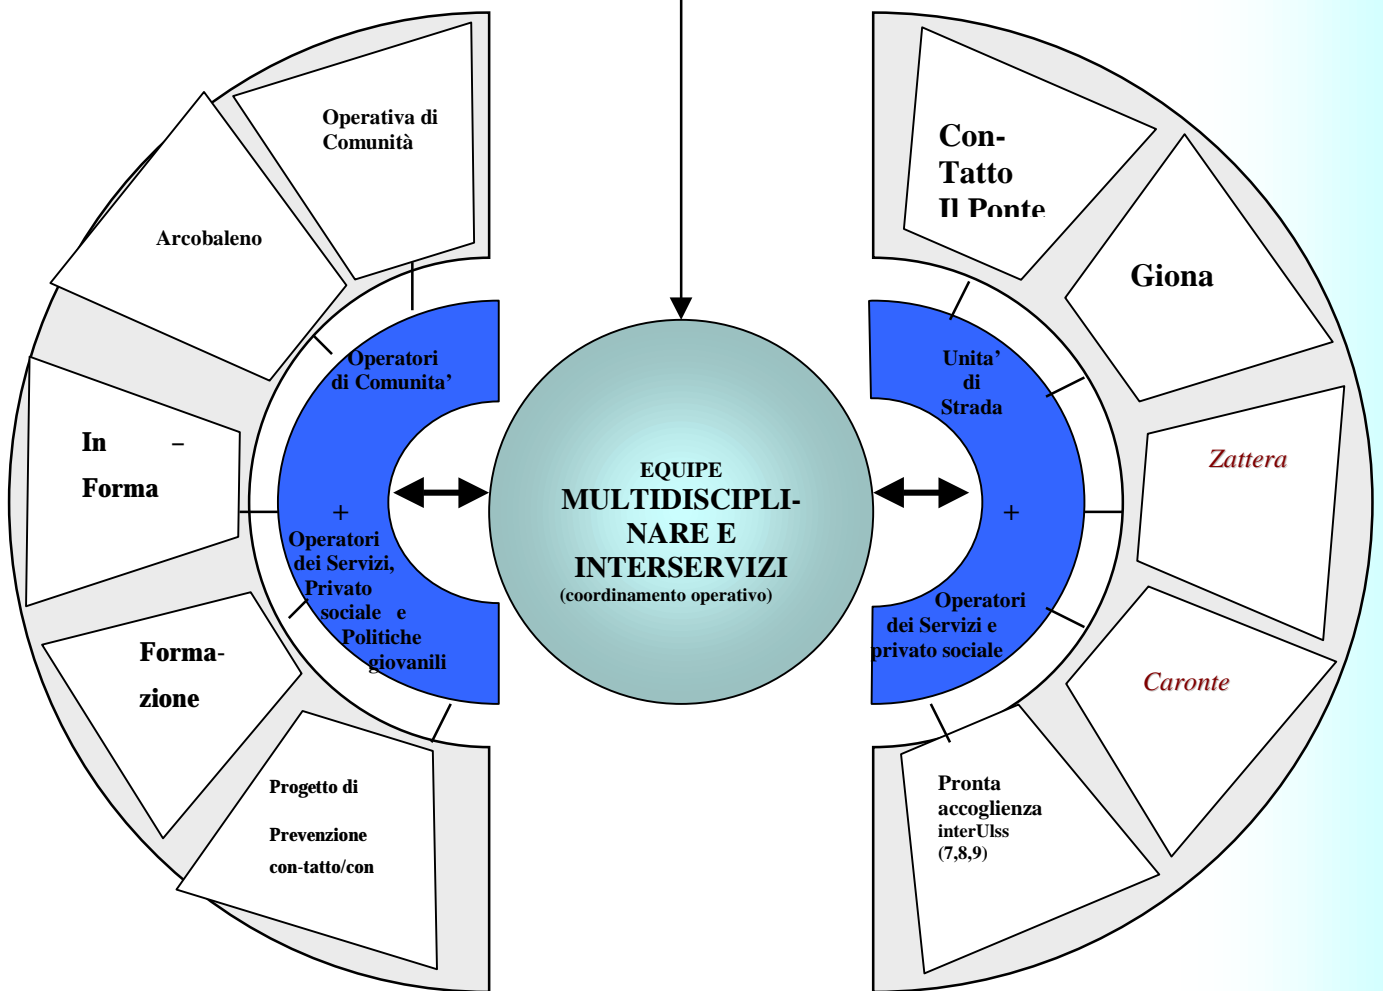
Operativa di Comunità

Arcobaleno

In –

Forma

Forma-

zione

Progetto di

Prevenzione

con-tatto/con

Operatori di Comunita'

+

Operatori dei Servizi, Privato sociale e Politiche giovanili

EQUIPE

MULTIDISCIPLINARE E INTERSERVIZI

(coordinamento operativo)

Con-

Tatto

Il Ponte

Giona

Zattera

Caronte

Pronta accoglienza interUlss (7,8,9)

Unita' di Strada

+

Operatori dei Servizi e privato sociale